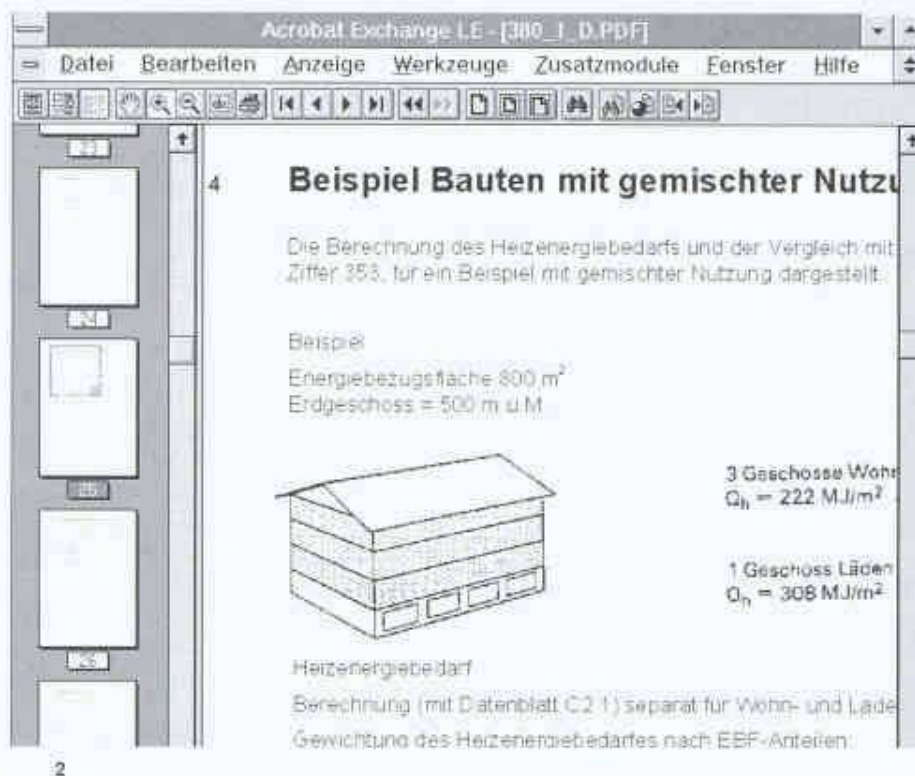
Acrobat Exchange LE - [380_1_D.PDF]

Datei Bearbeiten Anzeige Werkzeuge Zusatzmodule Fenster Hilfe

4 Beispiel Bauten mit gemischter Nutzu

Die Berechnung des Heizenergiebedarfs und der Vergleich mit Ziffer 353, für ein Beispiel mit gemischter Nutzung dargestellt.

Beispiel

Energiebezugsfläche 800 $m^2$
Erdgeschoss = 500 m ü.M.

3 Geschosse Wohn
$Q_h$ = 222 MJ/$m^2$

1 Geschoss Läden
$Q_h$ = 308 MJ/$m^2$

Heizenergiebedarf

Berechnung (mit Datenblatt C2.1) separat für Wohn- und Lade

Gewichtung des Heizenergiebedarfes nach EBF-Anteilen:

2